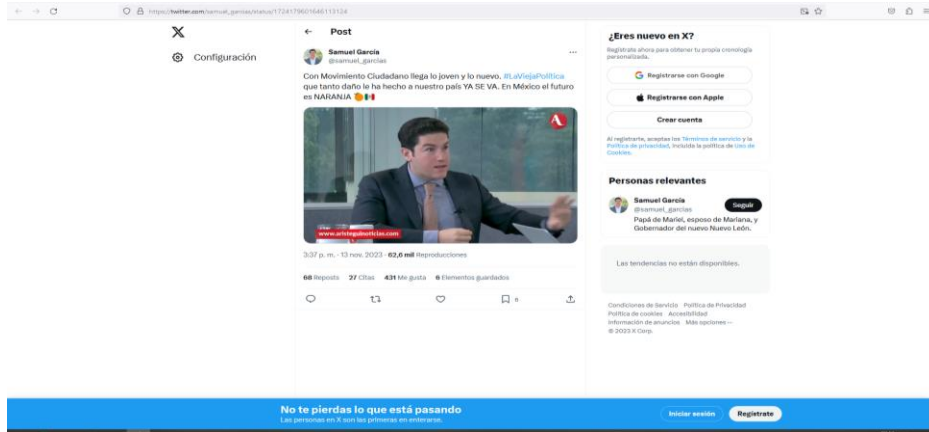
https://twitter.com/samuel_garcias/status/1724179601646113124

X

Configuración

Post

Samuel García
@samuel_garcias

Con Movimiento Ciudadano llega lo joven y lo nuevo. #LaViejaPolitica que tanto daño le ha hecho a nuestro país YA SE VA. En México el futuro es NARANJA 🍊🇲🇽

A

www.aristeguinoticias.com

3:37 p. m. · 13 nov. 2023 · 62,6 mil Reproducciones

68 Reposts 27 Citas 431 Me gusta 6 Elementos guardados

6

¿Eres nuevo en X?

Regístrate ahora para obtener tu propia cronología personalizada.

Registrarse con Google

Registrarse con Apple

Crear cuenta

Al registrarte, aceptas los Términos de servicio y la Política de privacidad, incluida la política de Uso de Cookies.

Personas relevantes

Samuel García
@samuel_garcias
Seguir

Papá de Mariel, esposo de Mariana, y Gobernador del nuevo Nuevo León.

Las tendencias no están disponibles.

Condiciones de Servicio Política de Privacidad Política de cookies Accesibilidad Información de anuncios Más opciones ··· © 2023 X Corp.

No te pierdas lo que está pasando
Las personas en X son las primeras en enterarse.

Iniciar sesión

Regístrate